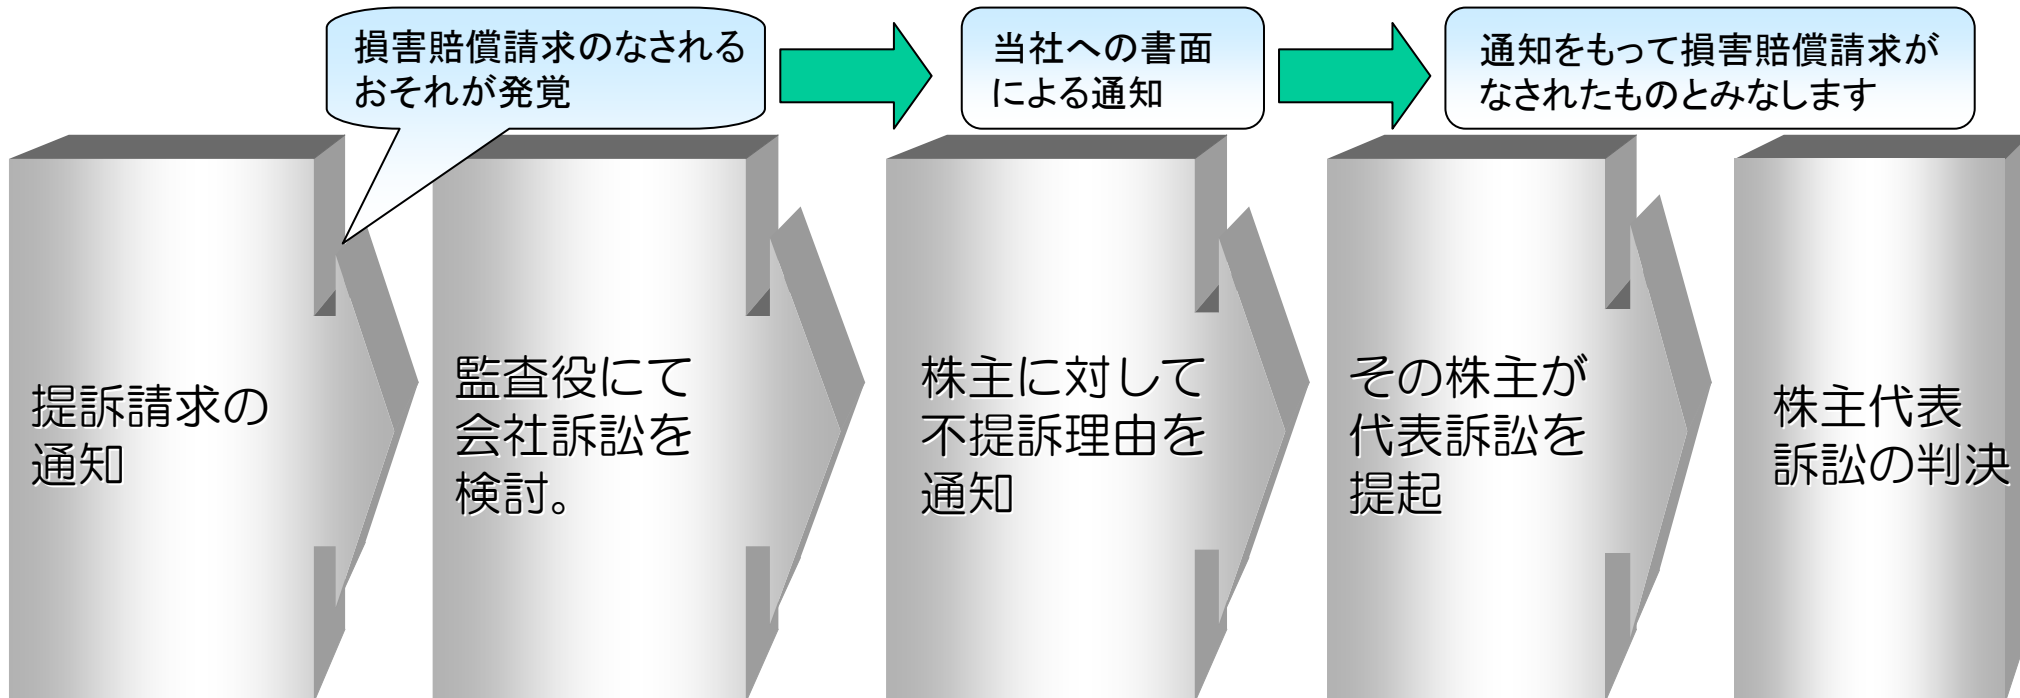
損害賠償請求のなされるおそれが発覚

当社への書面による通知

通知をもって損害賠償請求がなされたものとみなします

提訴請求の通知

監査役にて会社訴訟を検討。

株主に対して不提訴理由を通知

その株主が代表訴訟を提起

株主代表訴訟の判決